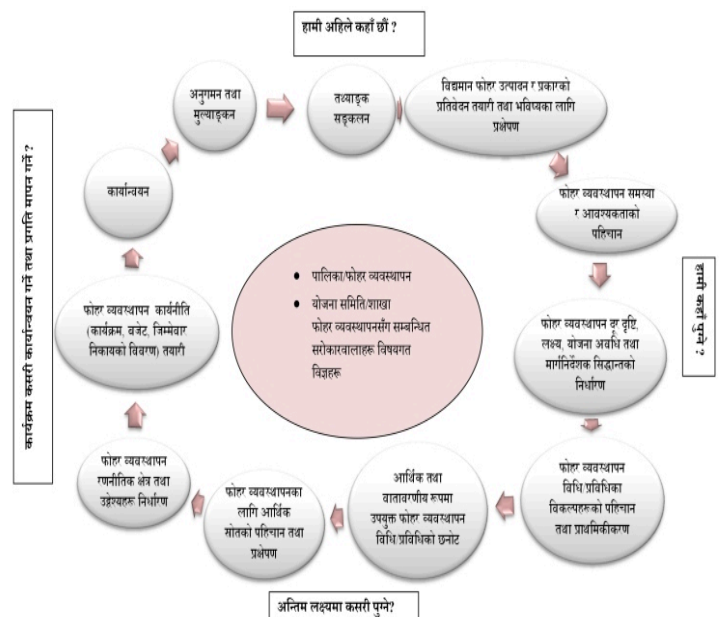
हामी अहिले कहाँ छौं ?

तथ्याङ्क सङ्कलन

विद्यमान फोहर उत्पादन र प्रकारको प्रतिवेदन तयारी तथा भविष्यका लागि प्रक्षेपण

फोहर व्यवस्थापन समस्या र आवश्यकताको पहिचान

हामी कहाँ पुग्ने ?

फोहर व्यवस्थापन दूर दृष्टि, लक्ष्य, योजना अवधि तथा मार्गनिर्देशक सिद्धान्तको निर्धारण

फोहर व्यवस्थापन विधि/प्रविधिका विकल्पहरूको पहिचान तथा प्राथमिकीकरण

आर्थिक तथा वातावरणीय रूपमा उपयुक्त फोहर व्यवस्थापन विधि प्रविधिको छनोट

फोहर व्यवस्थापनका लागि आर्थिक स्रोतको पहिचान तथा प्रक्षेपण

अन्तिम लक्ष्यमा कसरी पुग्ने?

फोहर व्यवस्थापन रणनीतिक क्षेत्र तथा उद्देश्यहरू निर्धारण

फोहर व्यवस्थापन कार्यनीति (कार्यक्रम, बजेट, जिम्मेवार निकायको विवरण) तयारी

कार्यान्वयन

अनुगमन तथा मुल्याङ्कन

कार्यक्रम कसरी कार्यान्वयन गर्ने तथा प्रगति मापन गर्ने ?

• पालिका/फोहर व्यवस्थापन
• योजना समिति/शाखा फोहर व्यवस्थापनसँग सम्बन्धित सरोकारवालाहरू विषयगत विज्ञहरू